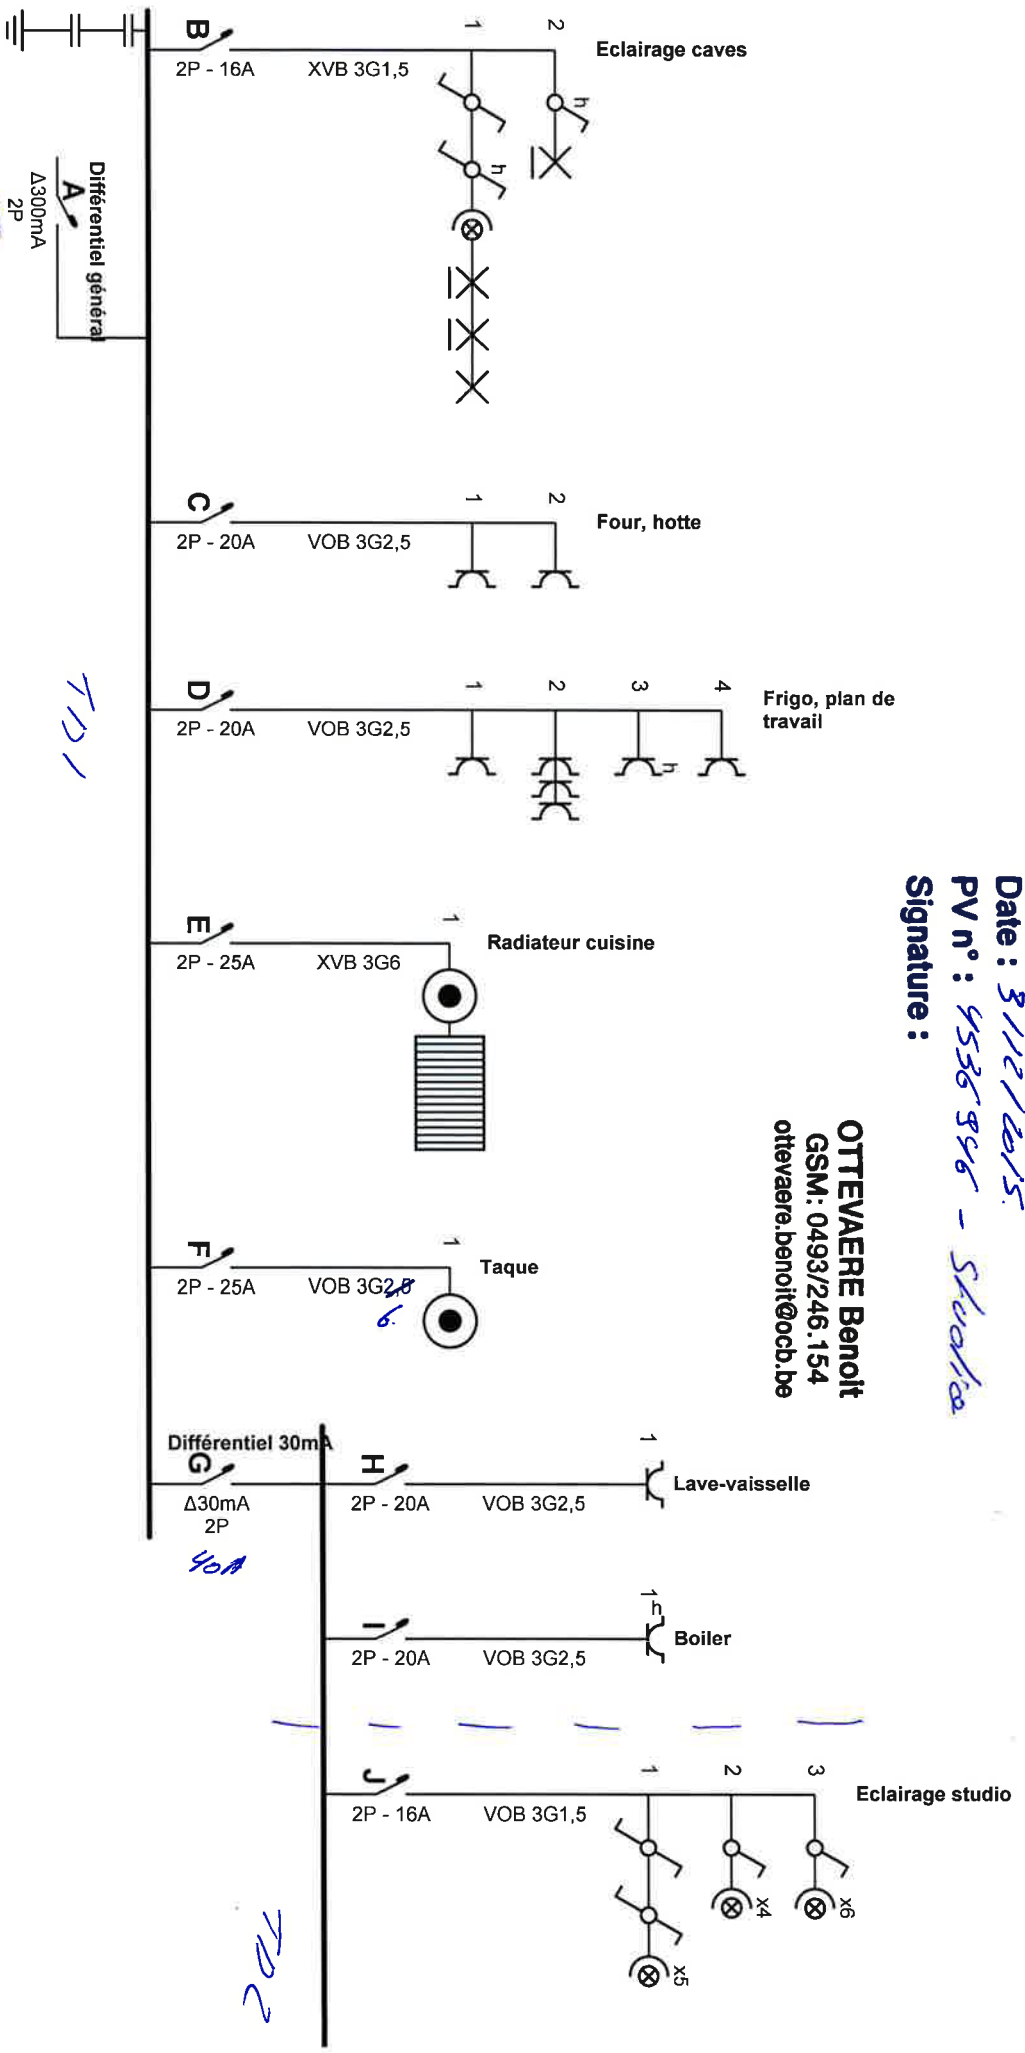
Différentiel général
A
Δ300mA
2P

B
2P - 16A
XVB 3G1,5
1
2
h
h
Eclairage caves

C
2P - 20A
VOB 3G2,5
1
2
Four, hotte

TD1

D
2P - 20A
VOB 3G2,5
1
2
3
4
h
Frigo, plan de travail

E
2P - 25A
XVB 3G6
1
Radiateur cuisine

F
2P - 25A
VOB 3G2,5 6.
1
Taque

Date : 3/12/2015.
PV n° : 4536956 - Studio
Signature :

OTTEVAERE Benoit
GSM: 0493/246.154
ottevaere.benoit@ocb.be

Différentiel 30mA
G
Δ30mA
2P
40A

H
2P - 20A
VOB 3G2,5
1
Lave-vaisselle

I
2P - 20A
VOB 3G2,5
1
h
Boiler

J
2P - 16A
VOB 3G1,5
1
2
3
x5
x4
x6
Eclairage studio

TD2